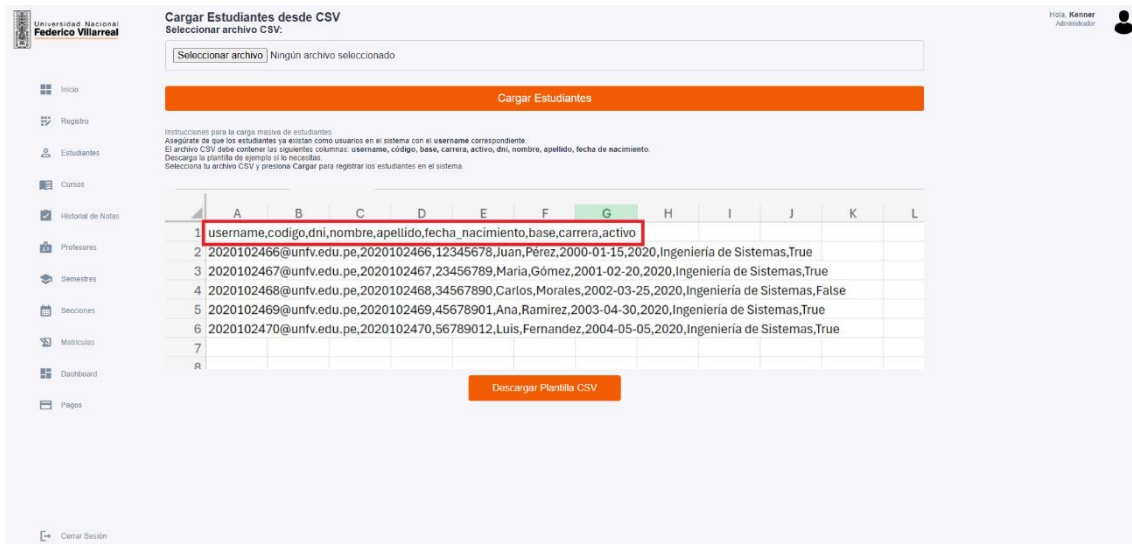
Universidad Nacional Federico Villarreal

Cargar Estudiantes desde CSV
Seleccionar archivo CSV:

Seleccionar archivo Ningún archivo seleccionado

Cargar Estudiantes

Instrucciones para la carga masiva de estudiantes:
Asegúrate de que los estudiantes ya existan como usuarios en el sistema con el username correspondiente.
El archivo CSV debe contener las siguientes columnas: username, código, base, carrera, activo, dni, nombre, apellido, fecha de nacimiento.
Descarga la plantilla de ejemplo si lo necesitas.
Selecciona tu archivo CSV y presiona Cargar para registrar los estudiantes en el sistema.

Hola, Kenner
Administrador

Inicio
Registro
Estudiantes
Cursos
Historial de Notas
Profesores
Semestres
Secciones
Matrículas
Dashboard
Pages

| | A | B | C | D | E | F | G | H | I | J | K | L |
|---|---|---|---|---|---|---|---|---|---|---|---|---|
| 1 | username,codigo,dni,nombre,apellido,fecha_nacimiento,base,carrera,activo | | | | | | | | | | | |
| 2 | 2020102466@unfv.edu.pe,2020102466,12345678,Juan,Pérez,2000-01-15,2020,Ingeniería de Sistemas,True | | | | | | | | | | | |
| 3 | 2020102467@unfv.edu.pe,2020102467,23456789,Maria,Gómez,2001-02-20,2020,Ingeniería de Sistemas,True | | | | | | | | | | | |
| 4 | 2020102468@unfv.edu.pe,2020102468,34567890,Carlos,Morales,2002-03-25,2020,Ingeniería de Sistemas,False | | | | | | | | | | | |
| 5 | 2020102469@unfv.edu.pe,2020102469,45678901,Ana,Ramirez,2003-04-30,2020,Ingeniería de Sistemas,True | | | | | | | | | | | |
| 6 | 2020102470@unfv.edu.pe,2020102470,56789012,Luis,Fernandez,2004-05-05,2020,Ingeniería de Sistemas,True | | | | | | | | | | | |
| 7 | | | | | | | | | | | | |
| 8 | | | | | | | | | | | | |

Descargar Plantilla CSV

Cerrar Sesión